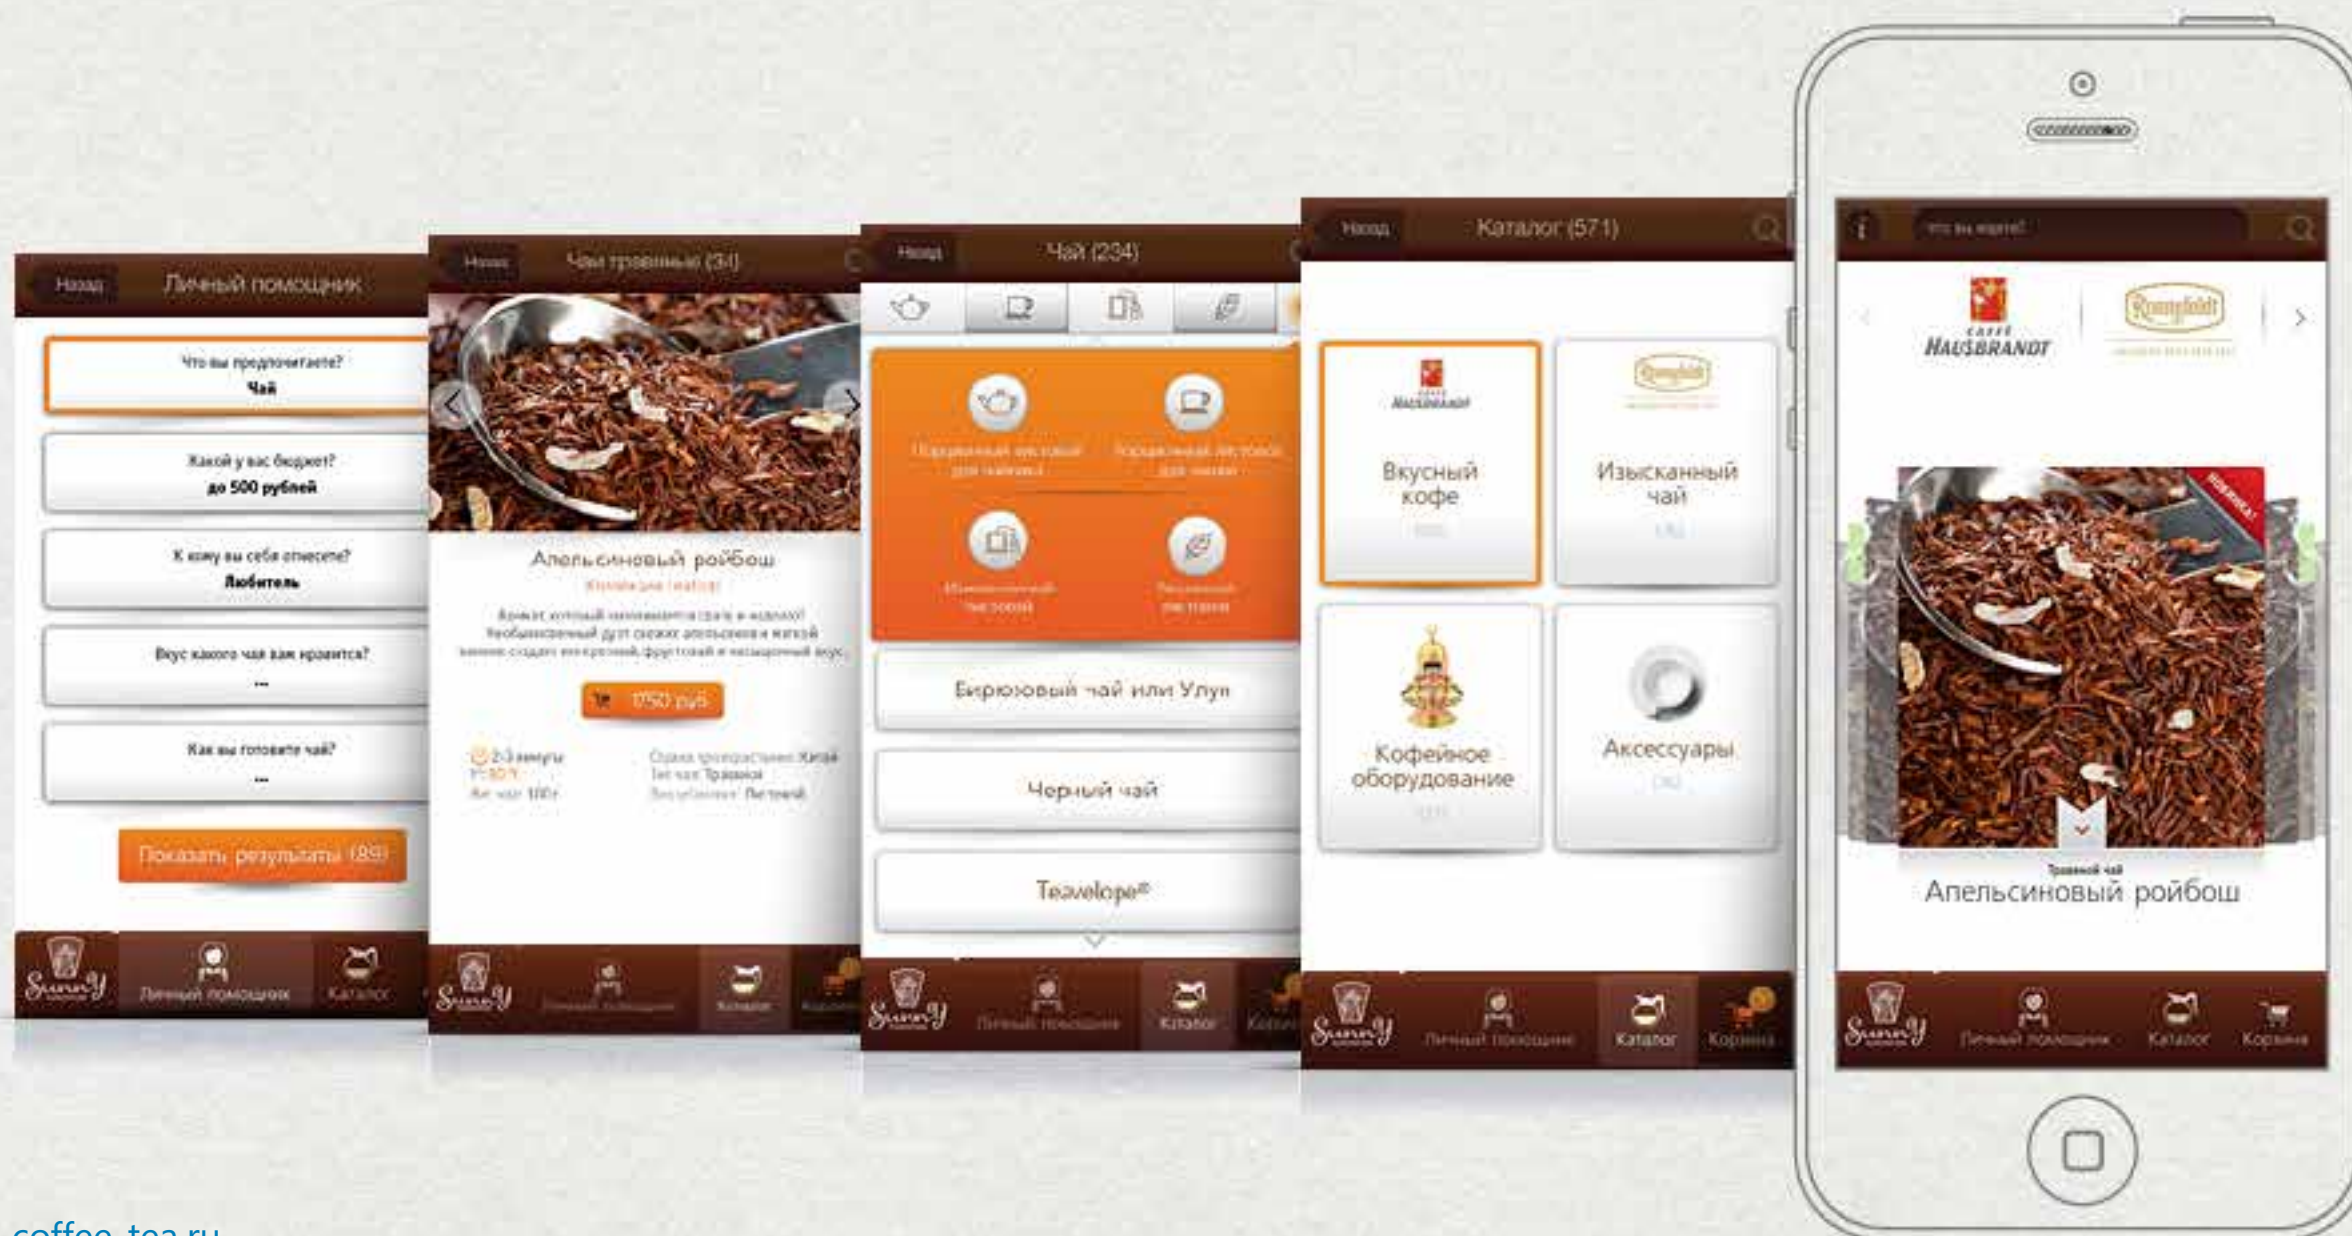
Назад
Личный помощник

Что вы предпочитаете?
Чай

Какой у вас бюджет?
до 500 рублей

К кому вы себя относите?
Любитель

Вкус какого чая вам нравится?
...

Как вы готовите чай?
...

Показать результаты (89)

Sunny
Личный помощник
Каталог

Назад
Чаи травяные (34)

Апельсиновый ройбош
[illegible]

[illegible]

1750 руб

2-3 минуты
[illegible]
Страна происхождения: Китай
Тип чая: Травяной
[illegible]: Летний

Назад
Чай (234)

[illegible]
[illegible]
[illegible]
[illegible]

Бирюзовый чай или Улун
Черный чай
Teavelope®

Личный помощник
Каталог
Корзина

Назад
Каталог (571)

CAFFÈ HAUSBRANDT
Вкусный кофе

Ronnefeldt
Изысканный чай

Кофейное оборудование

Аксессуары

Личный помощник
Каталог
Корзина

Что вы ищете?

CAFFÈ HAUSBRANDT
Ronnefeldt

НОВИНКА!

Травяной чай
Апельсиновый ройбош

Sunny
Личный помощник
Каталог
Корзина

coffee-tea.ru